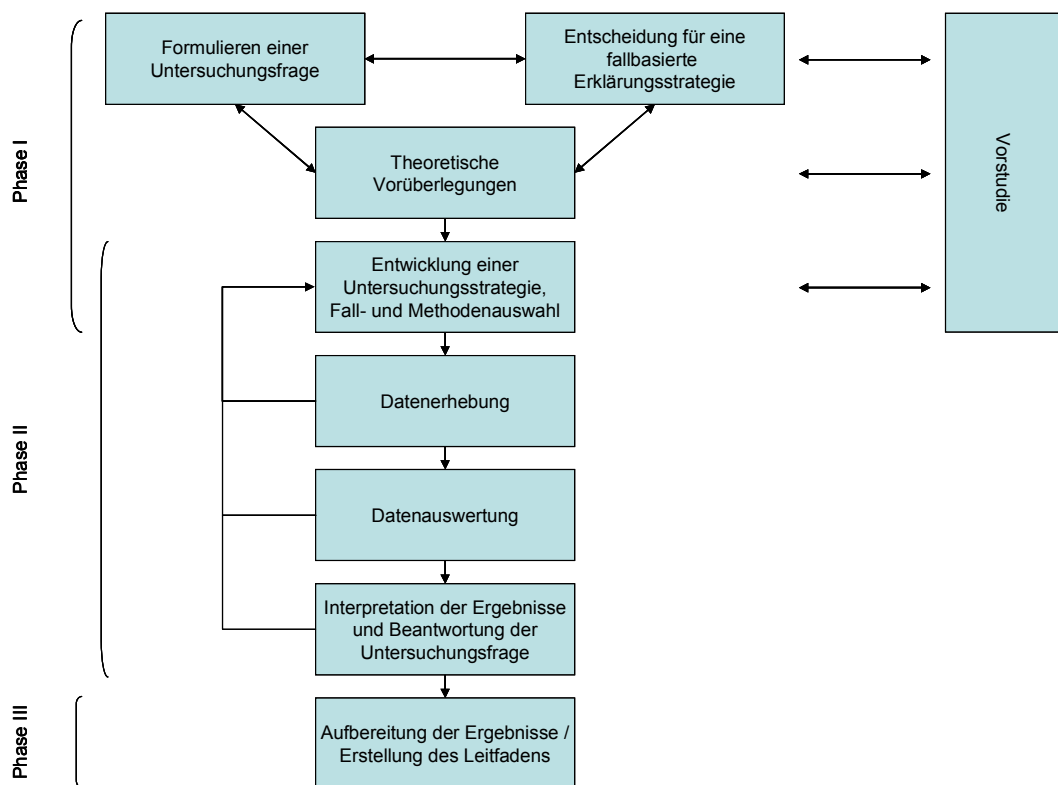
Phase I

Formulieren einer Untersuchungsfrage

Entscheidung für eine fallbasierte Erklärungsstrategie

Vorstudie

Theoretische Vorüberlegungen

Phase II

Entwicklung einer Untersuchungsstrategie, Fall- und Methodenauswahl

Datenerhebung

Datenauswertung

Interpretation der Ergebnisse und Beantwortung der Untersuchungsfrage

Phase III

Aufbereitung der Ergebnisse / Erstellung des Leitfadens